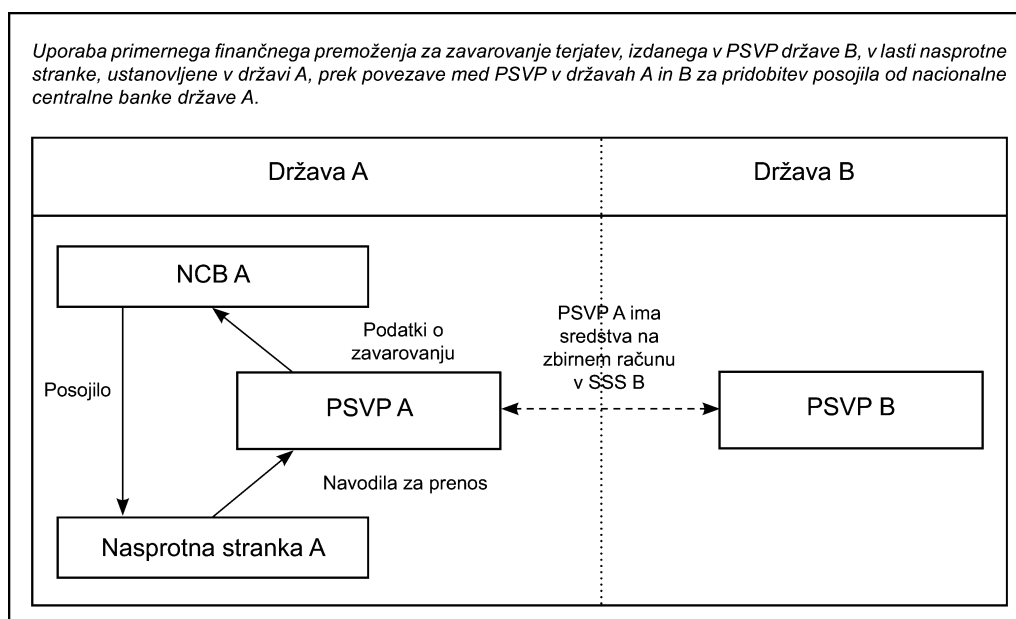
Uporaba primernega finančnega premoženja za zavarovanje terjatev, izdanega v PSVP države B, v lasti nasprotne stranke, ustanovljene v državi A, prek povezave med PSVP v državah A in B za pridobitev posojila od nacionalne centralne banke države A.

Država A

Država B

NCB A

Podatki o zavarovanju

PSVP A ima sredstva na zbirnem računu v SSS B

Posojilo

PSVP A

PSVP B

Navodila za prenos

Nasprotna stranka A